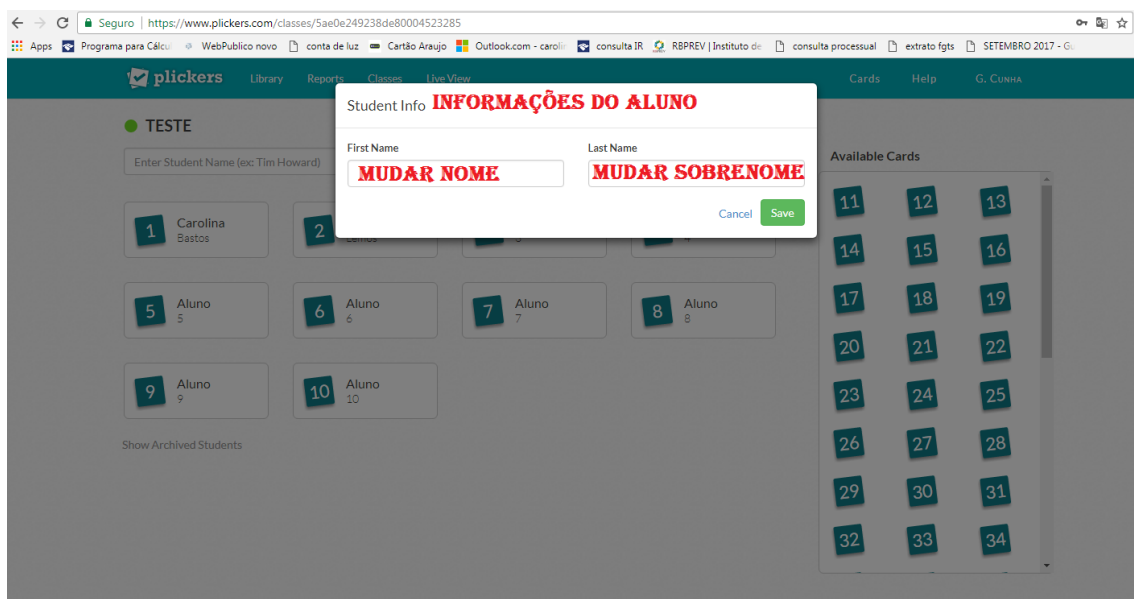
Seguro | https://www.plickers.com/classes/5ae0e249238de80004523285

Apps Programa para Cálcu WebPublico novo conta de luz Cartão Araujo Outlook.com - carolin consulta IR RBPREV | Instituto de consulta processual extrato fgts SETEMBRO 2017 - G

plickers Library Reports Classes Live View Cards Help G. Cunha

TESTE

Enter Student Name (ex: Tim Howard)

Student Info INFORMAÇÕES DO ALUNO

First Name
MUDAR NOME

Last Name
MUDAR SOBRENOME

Cancel Save

1 Carolina Bastos
2 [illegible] Lemos
3 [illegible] 3
4 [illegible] 4
5 Aluno 5
6 Aluno 6
7 Aluno 7
8 Aluno 8
9 Aluno 9
10 Aluno 10

Show Archived Students

Available Cards

11 12 13
14 15 16
17 18 19
20 21 22
23 24 25
26 27 28
29 30 31
32 33 34